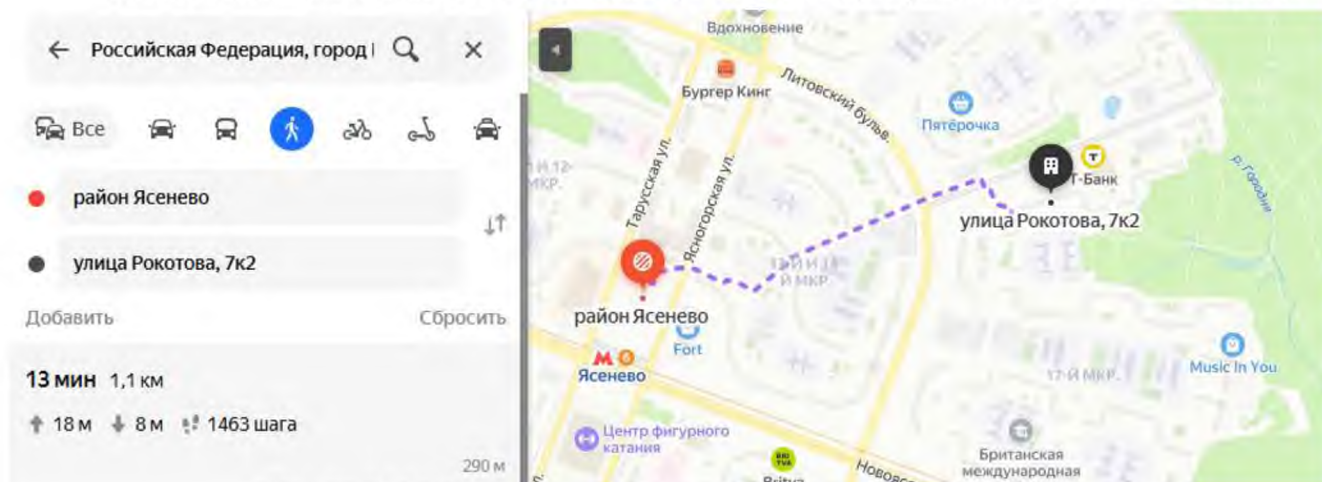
Российская Федерация, город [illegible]

Все

район Ясенево

улица Рокотова, 7к2

Добавить

Сбросить

13 мин 1,1 км

18 м 8 м 1463 шага

290 м

Вдохновение

Бургер Кинг

Литовский бульв.

Пятёрочка

Т-Банк

р. Городня

улица Рокотова, 7к2

11 и 12-й МКР.

Тарусская ул.

Ясногорская ул.

13 й и 14-й МКР

район Ясенево

Fort

Ясенево

Music In You

17-й МКР.

Центр фигурного катания

Britva

Новоясеневский

Британская международная